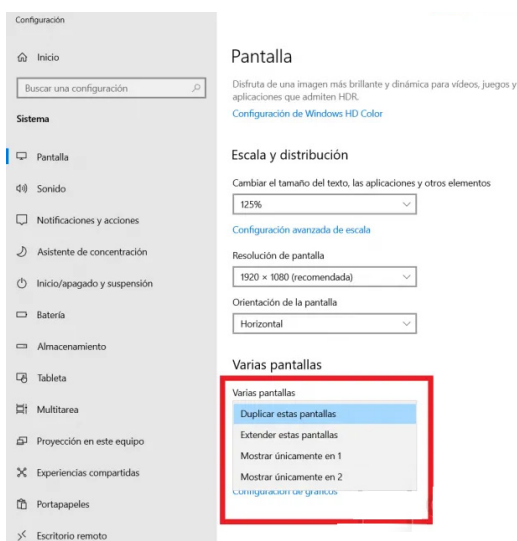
Configuración

Inicio

Buscar una configuración

Sistema

Pantalla

Sonido

Notificaciones y acciones

Asistente de concentración

Inicio/apagado y suspensión

Batería

Almacenamiento

Tableta

Multitarea

Proyección en este equipo

Experiencias compartidas

Portapapeles

Escritorio remoto

Pantalla

Disfruta de una imagen más brillante y dinámica para vídeos, juegos y aplicaciones que admiten HDR.

Configuración de Windows HD Color

Escala y distribución

Cambiar el tamaño del texto, las aplicaciones y otros elementos

125%

Configuración avanzada de escala

Resolución de pantalla

1920 × 1080 (recomendada)

Orientación de la pantalla

Horizontal

Varias pantallas

Varias pantallas

Duplicar estas pantallas

Extender estas pantallas

Mostrar únicamente en 1

Mostrar únicamente en 2

Configuración de gráficos